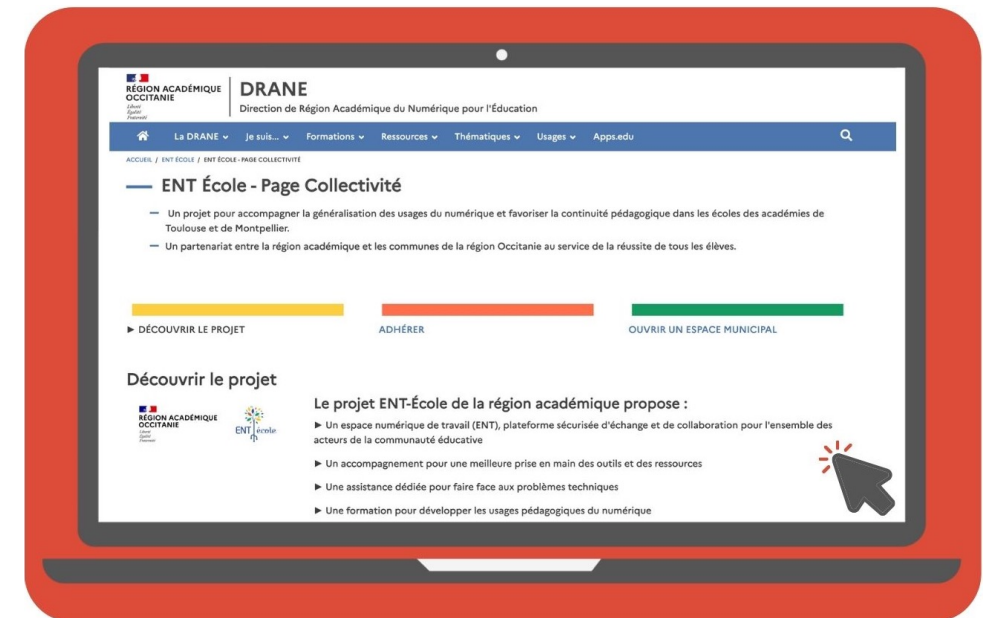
RÉGION ACADÉMIQUE OCCITANIE
Liberté Égalité Fraternité

DRANE
Direction de Région Académique du Numérique pour l'Éducation

La DRANE Je suis... Formations Ressources Thématiques Usages Apps.edu

ACCUEIL / ENT ÉCOLE / ENT ÉCOLE - PAGE COLLECTIVITÉ

ENT École - Page Collectivité

Un projet pour accompagner la généralisation des usages du numérique et favoriser la continuité pédagogique dans les écoles des académies de Toulouse et de Montpellier.

Un partenariat entre la région académique et les communes de la région Occitanie au service de la réussite de tous les élèves.

► DÉCOUVRIR LE PROJET

ADHÉRER

OUVRIR UN ESPACE MUNICIPAL

Découvrir le projet

RÉGION ACADÉMIQUE OCCITANIE
Liberté Égalité Fraternité

ENT école

Le projet ENT-École de la région académique propose :

► Un espace numérique de travail (ENT), plateforme sécurisée d'échange et de collaboration pour l'ensemble des acteurs de la communauté éducative

► Un accompagnement pour une meilleure prise en main des outils et des ressources

► Une assistance dédiée pour faire face aux problèmes techniques

► Une formation pour développer les usages pédagogiques du numérique